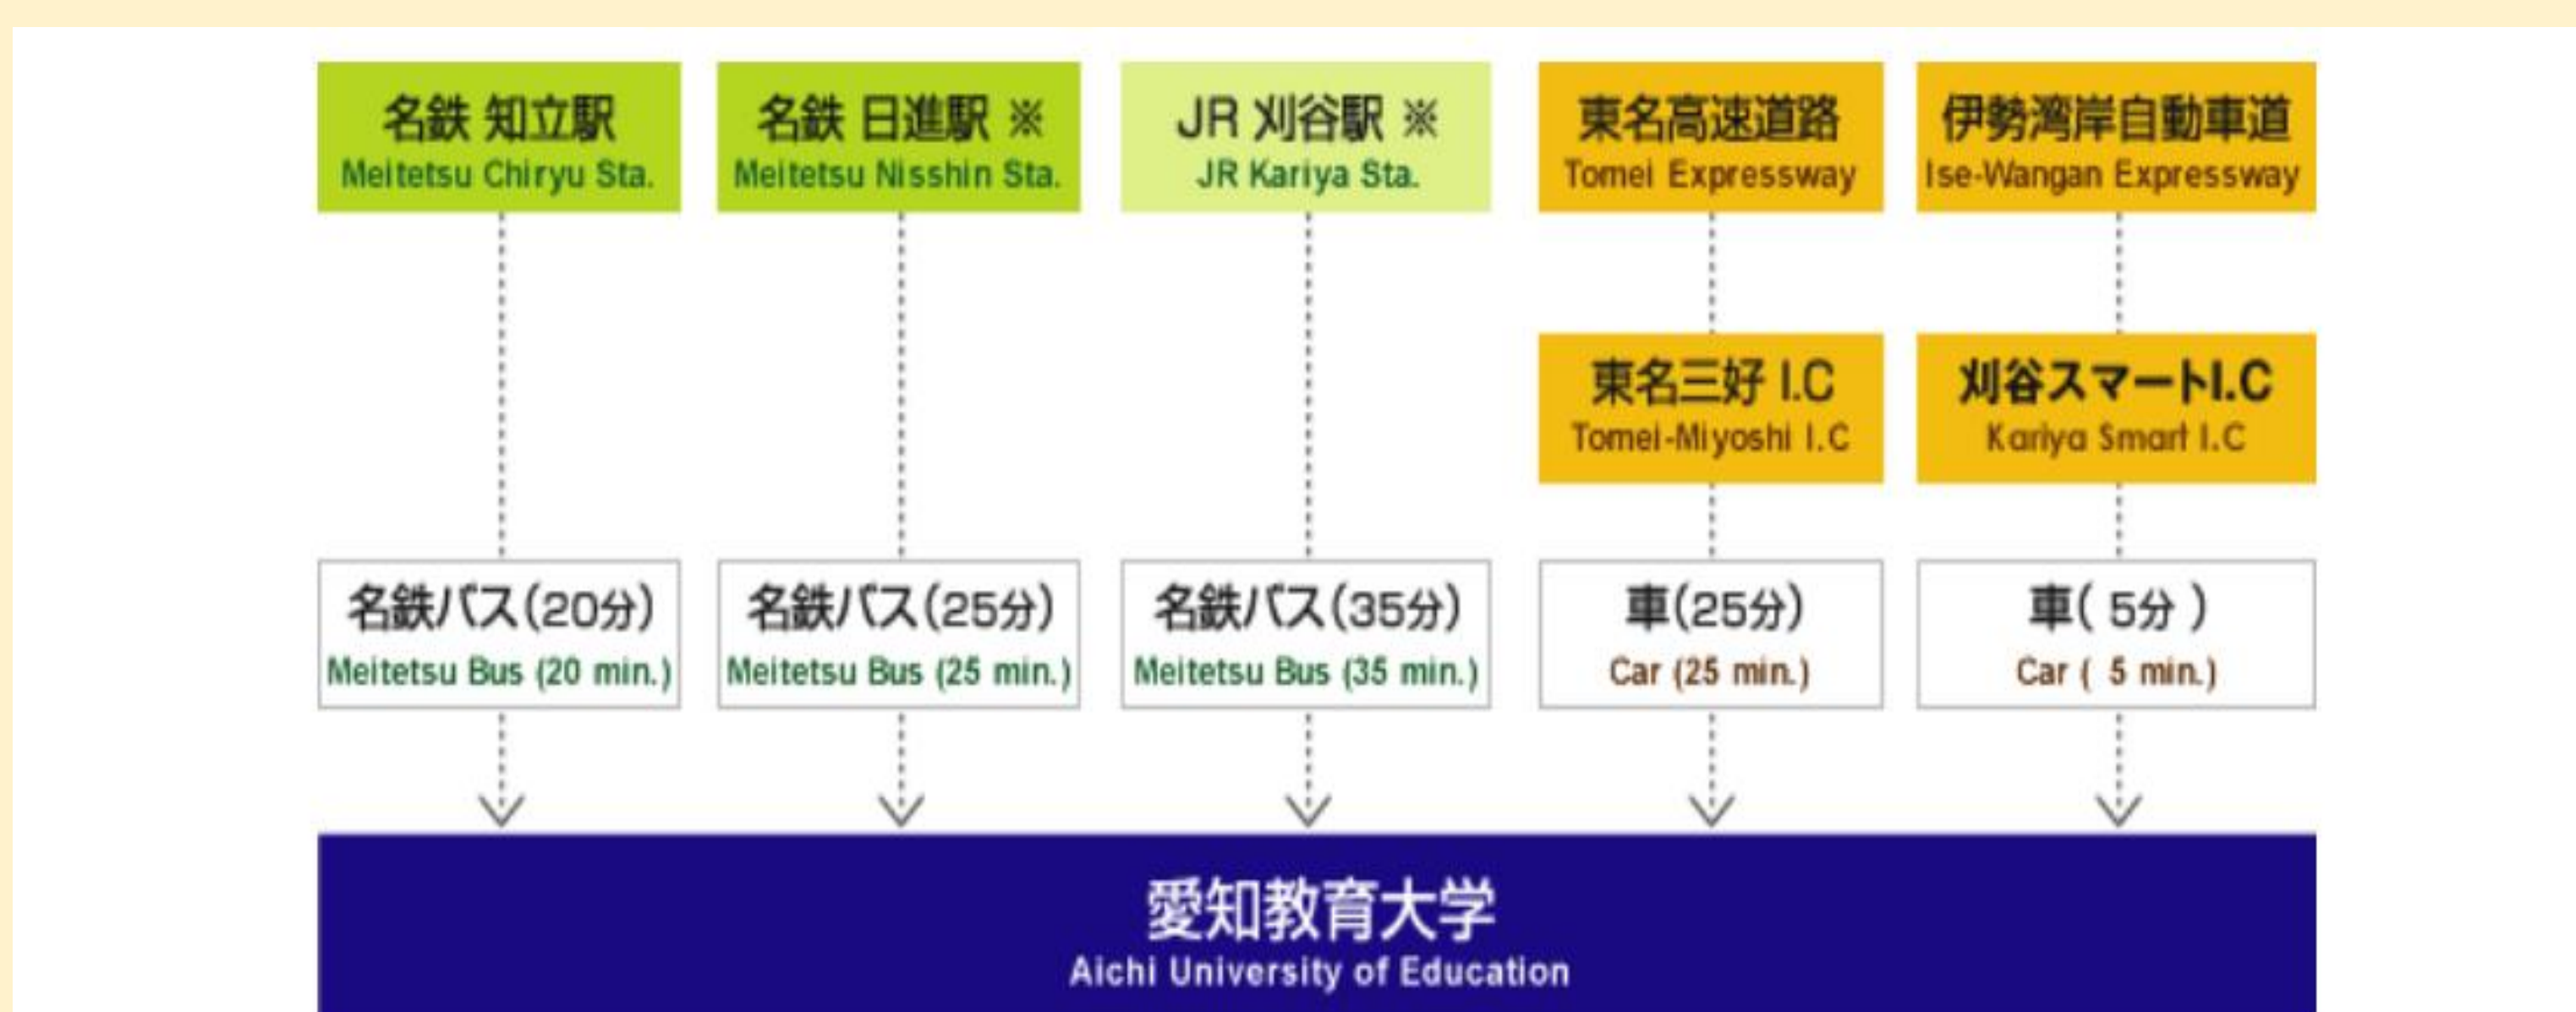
名鉄 知立駅
Meitetsu Chiryu Sta.

名鉄 日進駅 ※
Meitetsu Nisshin Sta.

JR 刈谷駅 ※
JR Kariya Sta.

東名高速道路
Tomei Expressway

伊勢湾岸自動車道
Ise-Wangan Expressway

東名三好 I.C
Tomei-Miyoshi I.C

刈谷スマートI.C
Kariya Smart I.C

名鉄バス(20分)
Meitetsu Bus (20 min.)

名鉄バス(25分)
Meitetsu Bus (25 min.)

名鉄バス(35分)
Meitetsu Bus (35 min.)

車(25分)
Car (25 min.)

車( 5分 )
Car ( 5 min.)

愛知教育大学
Aichi University of Education